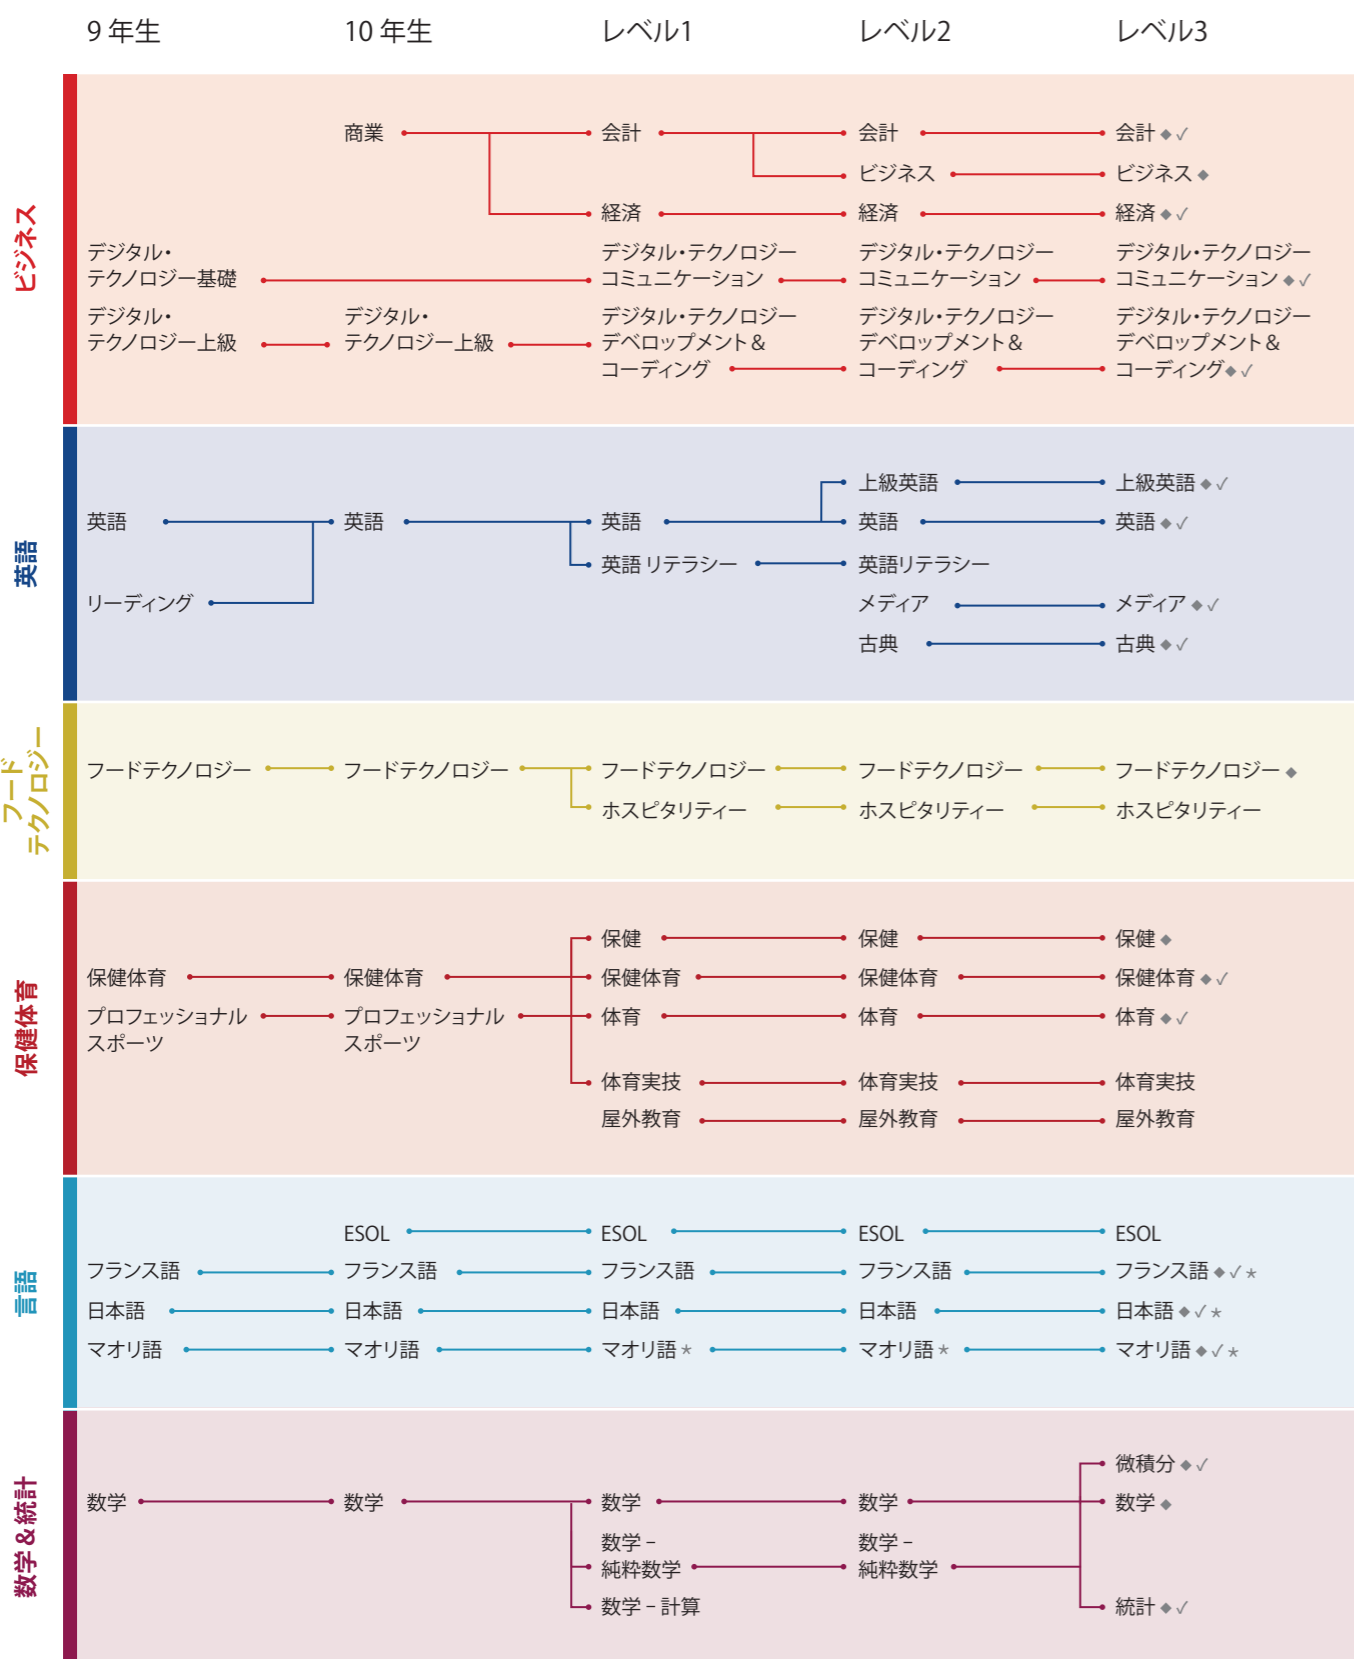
9 年生 10 年生 レベル1 レベル2 レベル3

ビジネス

商業
会計 会計 会計 ◆✓
ビジネス ビジネス ◆
経済 経済 経済 ◆✓
デジタル・テクノロジー基礎
デジタル・テクノロジー コミュニケーション
デジタル・テクノロジー コミュニケーション
デジタル・テクノロジー コミュニケーション ◆✓
デジタル・テクノロジー上級
デジタル・テクノロジー上級
デジタル・テクノロジー デベロップメント & コーディング
デジタル・テクノロジー デベロップメント & コーディング
デジタル・テクノロジー デベロップメント & コーディング ◆✓

英語

上級英語 上級英語 ◆✓
英語 英語 英語 英語 英語 ◆✓
リーディング
英語 リテラシー 英語リテラシー
メディア メディア ◆✓
古典 古典 ◆✓

フード テクノロジー

フードテクノロジー フードテクノロジー フードテクノロジー フードテクノロジー フードテクノロジー ◆
ホスピタリティー ホスピタリティー ホスピタリティー

保健体育

保健 保健 保健 ◆
保健体育 保健体育 保健体育 保健体育 保健体育 ◆✓
プロフェッショナル スポーツ
プロフェッショナル スポーツ
体育 体育 体育 ◆✓
体育実技 体育実技 体育実技
屋外教育 屋外教育 屋外教育

言語

ESOL ESOL ESOL ESOL
フランス語 フランス語 フランス語 フランス語 フランス語 ◆✓*
日本語 日本語 日本語 日本語 日本語 ◆✓*
マオリ語 マオリ語 マオリ語 * マオリ語 * マオリ語 ◆✓*

数学 & 統計

微積分 ◆✓
数学 数学 数学 数学 数学 ◆
数学 – 純粋数学 数学 – 純粋数学
数学 – 計算
統計 ◆✓